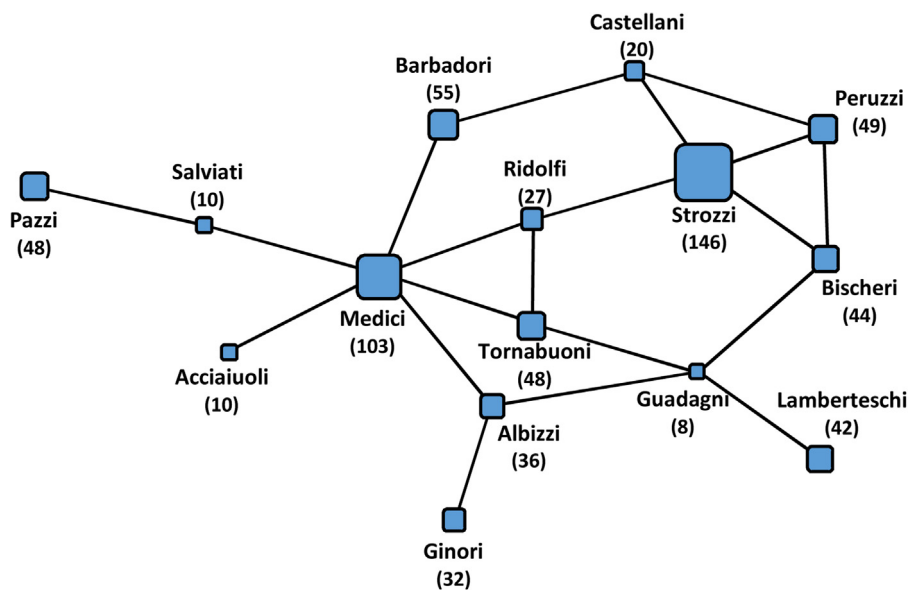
Castellani
(20)

Barbadori
(55)

Peruzzi
(49)

Salviati
(10)

Ridolfi
(27)

Pazzi
(48)

Strozzi
(146)

Medici
(103)

Bischeri
(44)

Acciaiuoli
(10)

Tornabuoni
(48)

Guadagni
(8)

Lamberteschi
(42)

Albizzi
(36)

Ginori
(32)